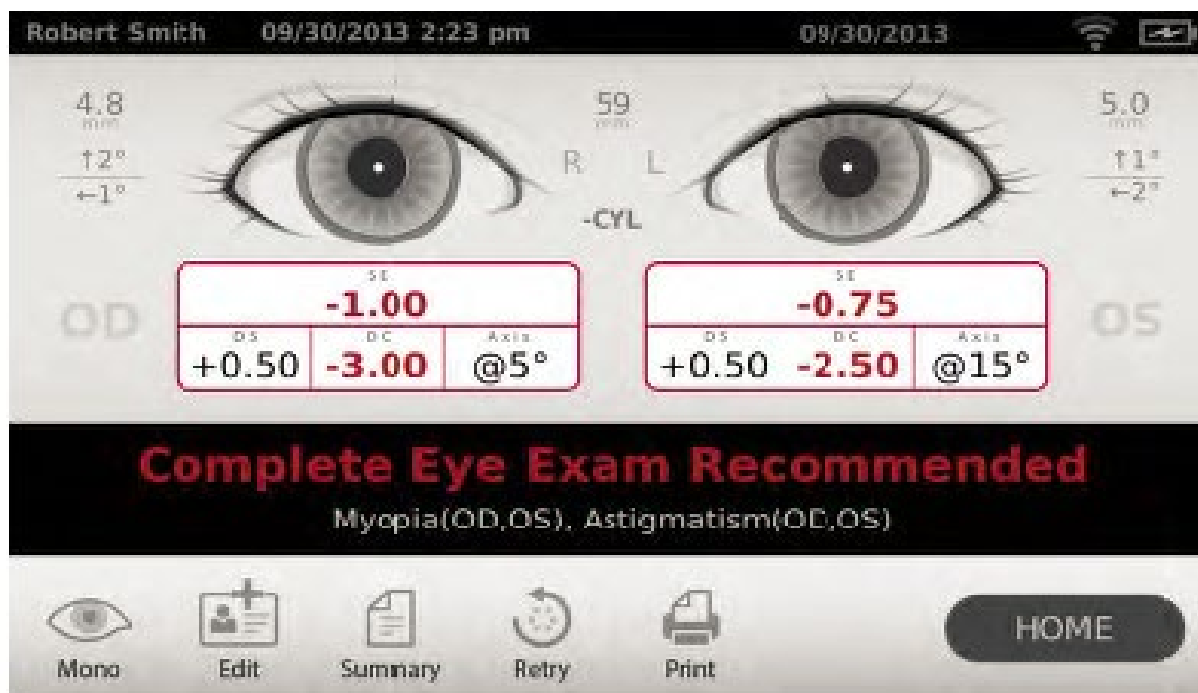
Robert Smith 09/30/2013 2:23 pm 09/30/2013

4.8
mm
↑2°
←1°

59
mm

R L

-CYL

5.0
mm
↑1°
←2°

OD

| SE | | |
|---|---|---|
| -1.00 | | |
| DS | DC | Axis |
| +0.50 | -3.00 | @5° |

| SE | | |
|---|---|---|
| -0.75 | | |
| DS | DC | Axis |
| +0.50 | -2.50 | @15° |

OS

Complete Eye Exam Recommended

Myopia(OD,OS), Astigmatism(OD,OS)

Mono Edit Summary Retry Print

HOME